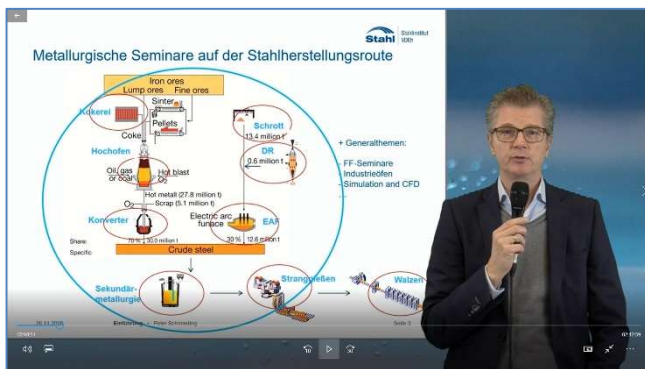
Metallurgische Seminare auf der Stahlherstellungsroute

Stahl Stahlinstitut VDEh

Iron ores
Lump ores Fine ores
Sinter
Pellets
Kokerei
Coke
Hochofen
Oil, gas or coal
Hot blast
Hot metall (27.8 million t)
Scrap (5.1 million t)
$O_2$
Konverter
Schrott
13.4 million t
DR
0.6 million t
Electric arc furnace
EAF
Share: 70 % 30.0 million t
30 % 12.6 million t
Specific
Crude steel
Sekundärmetallurgie
Stranggießen
Walzen

+ Generalthemen:
FF-Seminare
Industrieöfen
Simulation and CFD

26.11.2018
Einführung Peter Schmöle
Seite 3